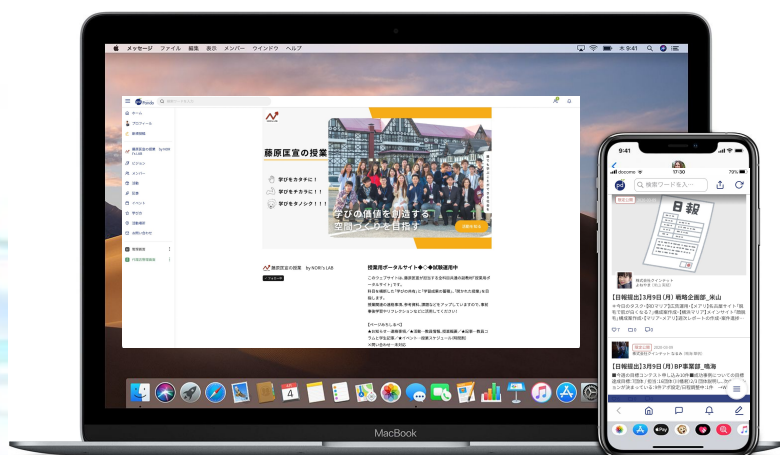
メッセージ ファイル 編集 表示 メンバー ウインドウ ヘルプ

木 9:41

藤原匡宣の授業

学びをカタチに!

学びをチカラに!

学びをタノシク!!!

学びの価値を創造する
空間づくりを目指す

藤原匡宣の授業 by NORI's LAB

授業用ポータルサイト◆◇◆試験運用中

MacBook

9:41

docomo 17:30 79%

検索ワードを入…

日報

【日報提出】3月9日(月) 戦略企画部_米山

【日報提出】3月9日(月) BP事業部_鴨海